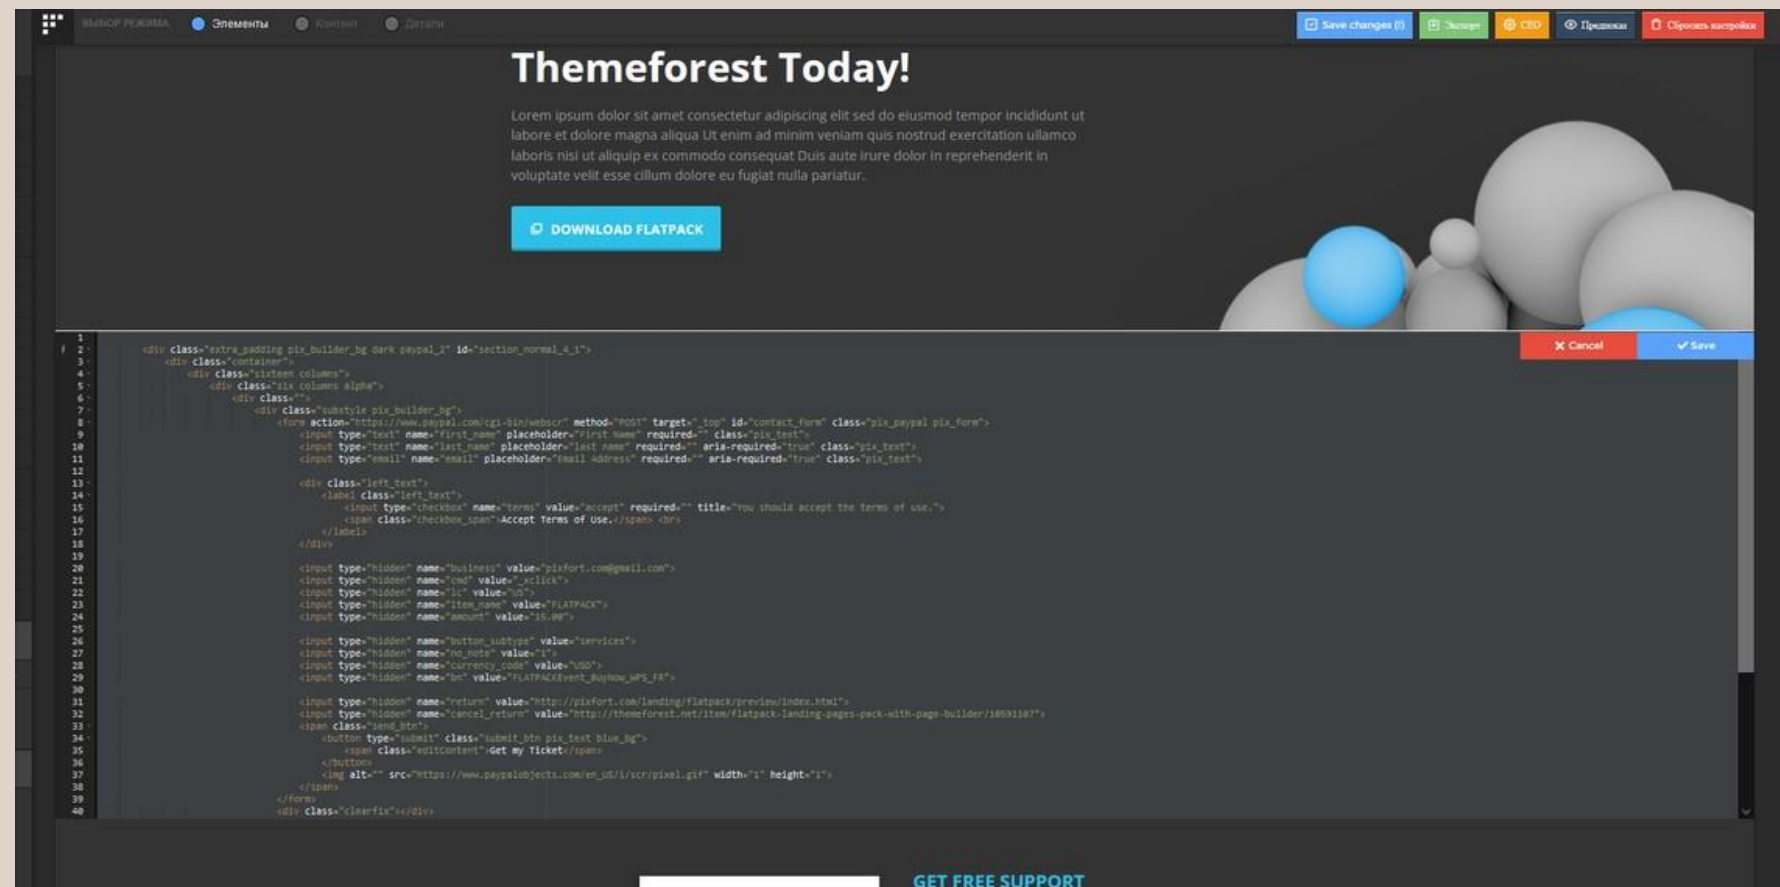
ВЫБОР РЕЖИМА Элементы Контент Детали

Save changes (!) Экспорт СЕО Предпоказ Сбросить настройки

Themeforest Today!

Lorem ipsum dolor sit amet consectetur adipiscing elit sed do eiusmod tempor incididunt ut labore et dolore magna aliqua Ut enim ad minim veniam quis nostrud exercitation ullamco laboris nisi ut aliquip ex commodo consequat Duis aute irure dolor in reprehenderit in voluptate velit esse cillum dolore eu fugiat nulla pariatur.

DOWNLOAD FLATPACK

Cancel Save

1
2 <div class="extra_padding pix_builder_bg dark paypal_1" id="section_normal_4_1">
3 <div class="container">
4 <div class="sixteen columns">
5 <div class="six columns alpha">
6 <div class="">
7 <div class="substyle pix_builder_bg">
8 <form action="https://www.paypal.com/cgi-bin/webscr" method="POST" target="_top" id="contact_form" class="pix_paypal pix_form">
9 <input type="text" name="first_name" placeholder="First Name" required="" class="pix_text">
10 <input type="text" name="last_name" placeholder="Last Name" required="" aria-required="true" class="pix_text">
11 <input type="email" name="email" placeholder="Email Address" required="" aria-required="true" class="pix_text">
12
13 <div class="left_text">
14 <label class="left_text">
15 <input type="checkbox" name="terms" value="accept" required="" title="You should accept the terms of use.">
16 <span class="checkbox_span">Accept Terms of Use.</span> <br>
17 </label>
18 </div>
19
20 <input type="hidden" name="business" value="pixfort.com@gmail.com">
21 <input type="hidden" name="cmd" value="_xclick">
22 <input type="hidden" name="lc" value="US">
23 <input type="hidden" name="item_name" value="FLATPACK">
24 <input type="hidden" name="amount" value="15.00">
25
26 <input type="hidden" name="button_subtype" value="services">
27 <input type="hidden" name="no_note" value="1">
28 <input type="hidden" name="currency_code" value="USD">
29 <input type="hidden" name="bn" value="FLATPACKEvent_BuyNow_WPS_FR">
30
31 <input type="hidden" name="return" value="http://pixfort.com/landing/flatpack/preview/index.html">
32 <input type="hidden" name="cancel_return" value="http://themeforest.net/item/flatpack-landing-pages-pack-with-page-builder/10591107">
33 <span class="send_btn">
34 <button type="submit" class="submit_btn pix_text blue_bg">
35 <span class="editContent">Get my Ticket</span>
36 </button>
37 <img alt="" src="https://www.paypalobjects.com/en_US/i/scr/pixel.gif" width="1" height="1">
38 </span>
39 </form>
40 <div class="clearfix"></div>

GET FREE SUPPORT